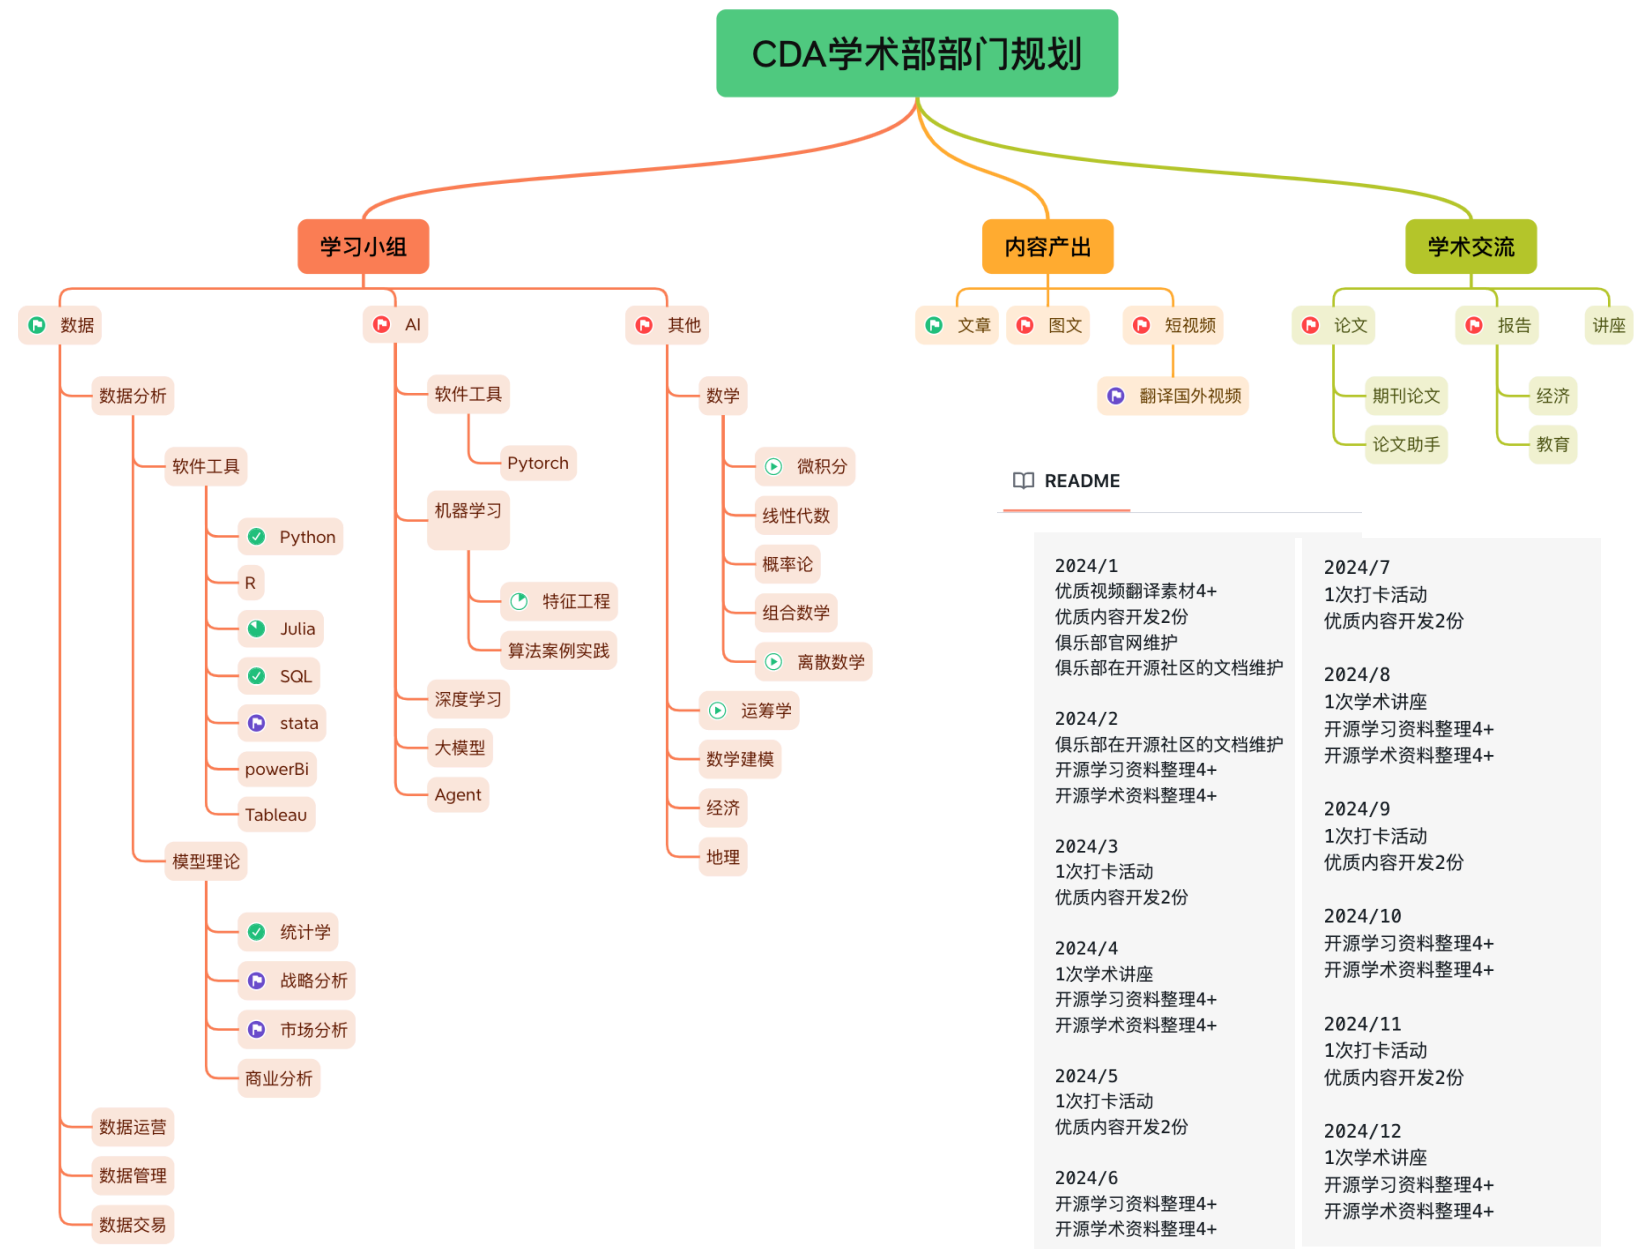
CDA学术部部门规划

学习小组

数据

数据分析

软件工具

Python

R

Julia

SQL

stata

powerBi

Tableau

模型理论

统计学

战略分析

市场分析

商业分析

数据运营

数据管理

数据交易

AI

软件工具

Pytorch

机器学习

特征工程

算法案例实践

深度学习

大模型

Agent

其他

数学

微积分

线性代数

概率论

组合数学

离散数学

运筹学

数学建模

经济

地理

内容产出

文章

图文

短视频

翻译国外视频

学术交流

论文

期刊论文

论文助手

报告

经济

教育

讲座

README

2024/1
优质视频翻译素材4+
优质内容开发2份
俱乐部官网维护
俱乐部在开源社区的文档维护

2024/2
俱乐部在开源社区的文档维护
开源学习资料整理4+
开源学术资料整理4+

2024/3
1次打卡活动
优质内容开发2份

2024/4
1次学术讲座
开源学习资料整理4+
开源学术资料整理4+

2024/5
1次打卡活动
优质内容开发2份

2024/6
开源学习资料整理4+
开源学术资料整理4+

2024/7
1次打卡活动
优质内容开发2份

2024/8
1次学术讲座
开源学习资料整理4+
开源学术资料整理4+

2024/9
1次打卡活动
优质内容开发2份

2024/10
开源学习资料整理4+
开源学术资料整理4+

2024/11
1次打卡活动
优质内容开发2份

2024/12
1次学术讲座
开源学习资料整理4+
开源学术资料整理4+